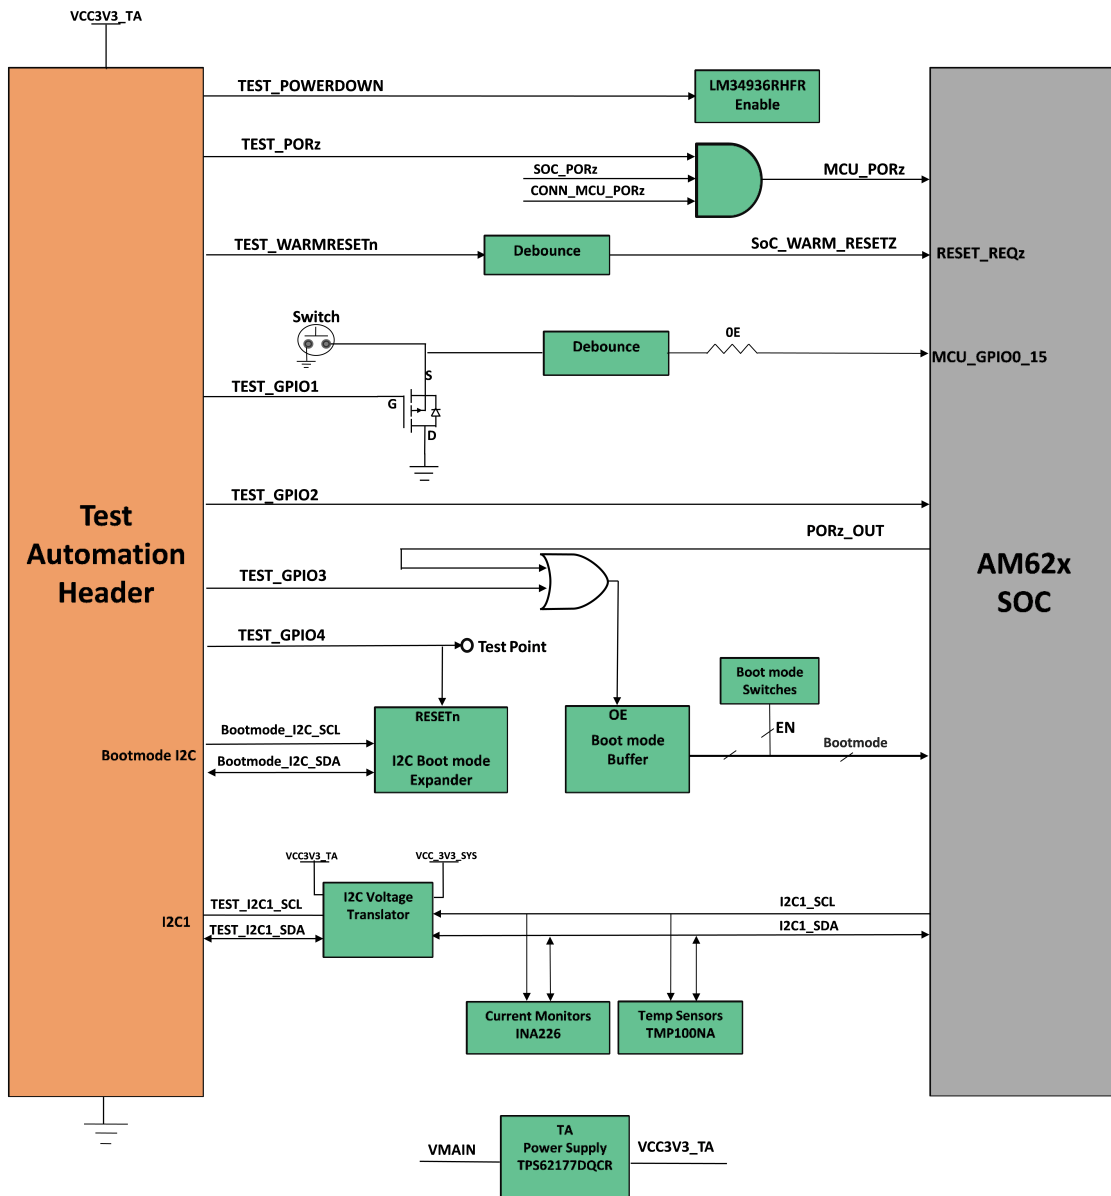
VCC3V3_TA

TEST_POWERDOWN

LM34936RHFR
Enable

TEST_PORz

SOC_PORz

CONN_MCU_PORz

MCU_PORz

TEST_WARMRESETn

Debounce

SoC_WARM_RESETZ

RESET_REQz

Switch

Debounce

0E

MCU_GPIO0_15

S

TEST_GPIO1

G

D

Test
Automation
Header

TEST_GPIO2

PORz_OUT

AM62x
SOC

TEST_GPIO3

TEST_GPIO4

Test Point

Boot mode
Switches

RESETn

OE

EN

Bootmode_I2C_SCL

Boot mode
Buffer

Bootmode

Bootmode I2C

Bootmode_I2C_SDA

I2C Boot mode
Expander

VCC3V3_TA

VCC_3V3_SYS

I2C Voltage
Translator

TEST_I2C1_SCL

I2C1_SCL

I2C1

TEST_I2C1_SDA

I2C1_SDA

Current Monitors
INA226

Temp Sensors
TMP100NA

TA
Power Supply
TPS62177DQCR

VMAIN

VCC3V3_TA